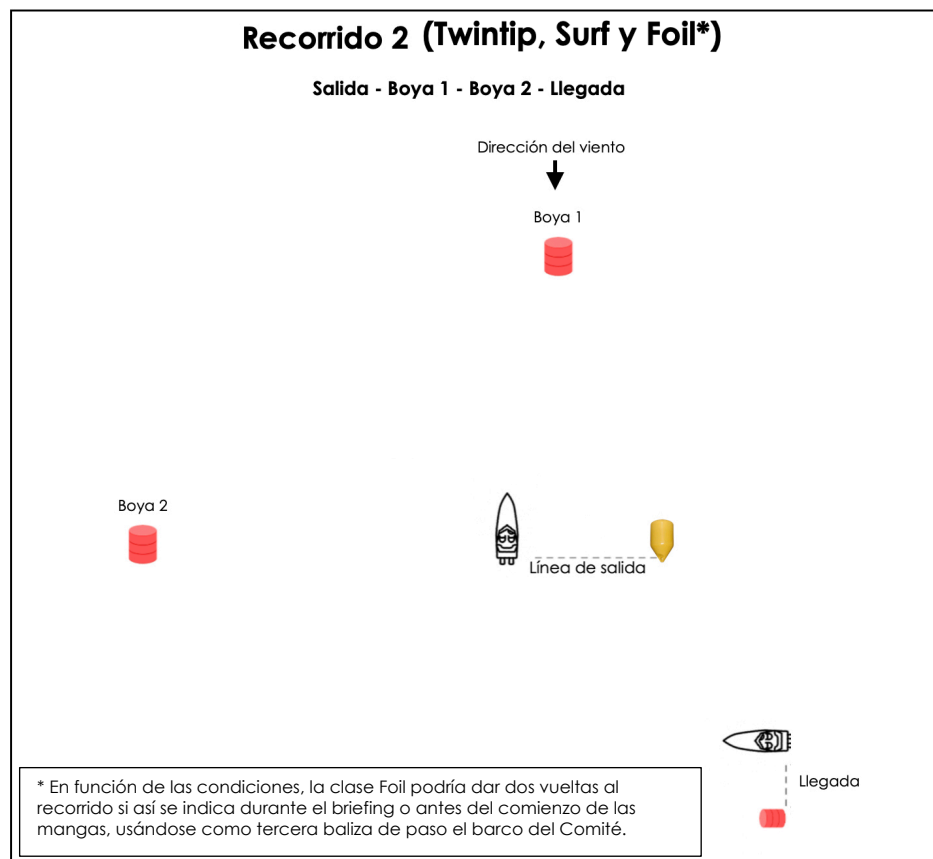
Recorrido 2 (Twintip, Surf y Foil*)

Salida - Boya 1 - Boya 2 - Llegada

Dirección del viento

Boya 1

Boya 2

Línea de salida

Llegada

* En función de las condiciones, la clase Foil podría dar dos vueltas al recorrido si así se indica durante el briefing o antes del comienzo de las mangas, usándose como tercera baliza de paso el barco del Comité.